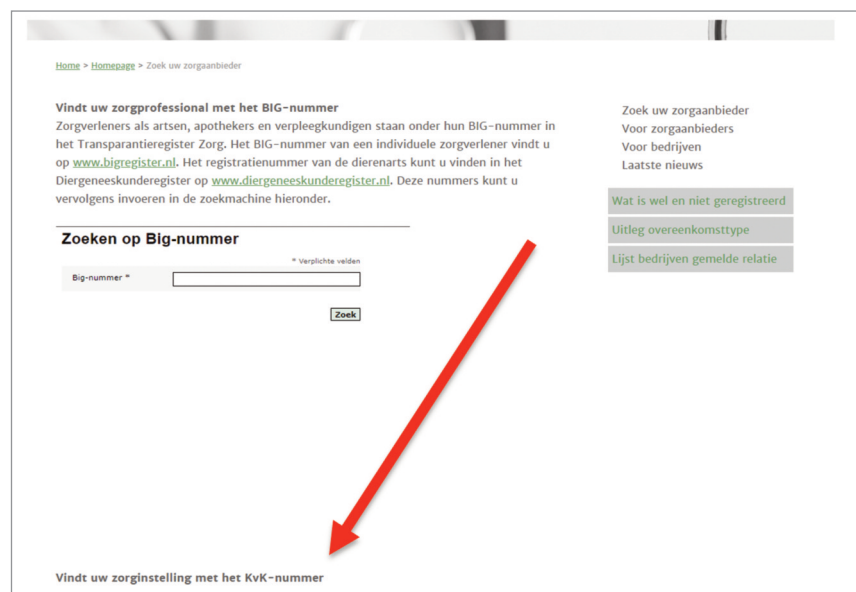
Home > Homepage > Zoek uw zorgaanbieder

Vindt uw zorgprofessional met het BIG-nummer
Zorgverleners als artsen, apothekers en verpleegkundigen staan onder hun BIG-nummer in het Transparantieregister Zorg. Het BIG-nummer van een individuele zorgverlener vindt u op www.bigregister.nl. Het registratienummer van de dierenarts kunt u vinden in het Diergeneeskunderegister op www.diergeneeskunderegister.nl. Deze nummers kunt u vervolgens invoeren in de zoekmachine hieronder.

Zoeken op Big-nummer

* Verplichte velden

Big-nummer *

Zoek

Zoek uw zorgaanbieder
Voor zorgaanbieders
Voor bedrijven
Laatste nieuws

Wat is wel en niet geregistreerd

Uitleg overeenkomsttype

Lijst bedrijven gemelde relatie

Vindt uw zorginstelling met het KvK-nummer